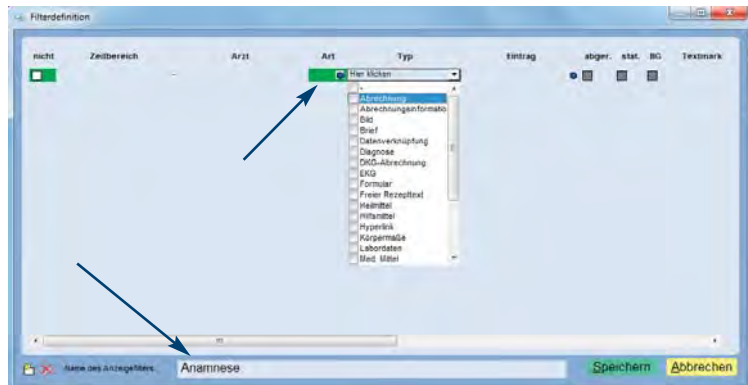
Filterdefinition

nicht Zeitbereich Arzt Art Typ Eintrag abger. stat. BG Textmark

Hier klicken

Abrechnung
Abrechnungsinformatio
Bild
Brief
Datenverknüpfung
Diagnose
EKG-Abrechnung
EKG
Formular
Freier Rezepttext
Heilmittel
Hilfsmittel
Hyperlink
Körpermaße
Labordaten
Med. Mittel

Name des Anzeigefilters: Anamnese

Speichern Abbrechen